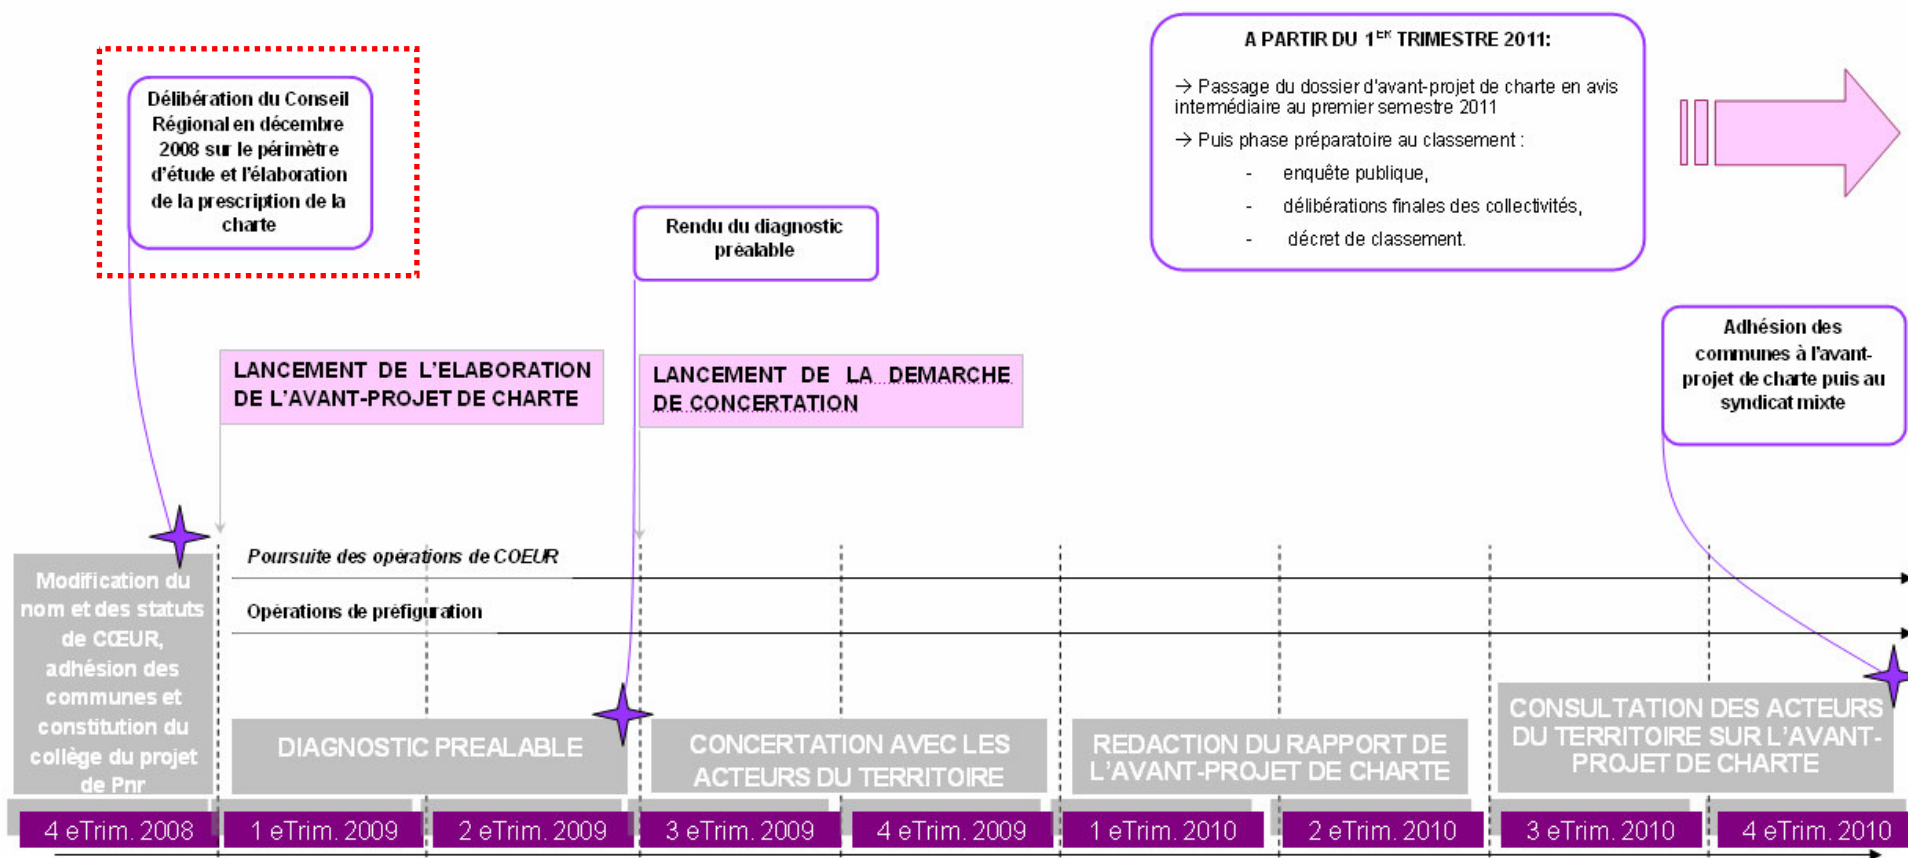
Délibération du Conseil Régional en décembre 2008 sur le périmètre d'étude et l'élaboration de la prescription de la charte

Rendu du diagnostic préalable

A PARTIR DU $1^{ER}$ TRIMESTRE 2011:

→ Passage du dossier d'avant-projet de charte en avis intermédiaire au premier semestre 2011

→ Puis phase préparatoire au classement :

- enquête publique,
- délibérations finales des collectivités,
- décret de classement.

LANCEMENT DE L'ELABORATION DE L'AVANT-PROJET DE CHARTE

LANCEMENT DE LA DEMARCHE DE CONCERTATION

Adhésion des communes à l'avant-projet de charte puis au syndicat mixte

Poursuite des opérations de COEUR

Opérations de préfiguration

Modification du nom et des statuts de CŒUR, adhésion des communes et constitution du collège du projet de Pnr

DIAGNOSTIC PREALABLE

CONCERTATION AVEC LES ACTEURS DU TERRITOIRE

REDACTION DU RAPPORT DE L'AVANT-PROJET DE CHARTE

CONSULTATION DES ACTEURS DU TERRITOIRE SUR L'AVANT-PROJET DE CHARTE

| 4 eTrim. 2008 | 1 eTrim. 2009 | 2 eTrim. 2009 | 3 eTrim. 2009 | 4 eTrim. 2009 | 1 eTrim. 2010 | 2 eTrim. 2010 | 3 eTrim. 2010 | 4 eTrim. 2010 |
|---|---|---|---|---|---|---|---|---|